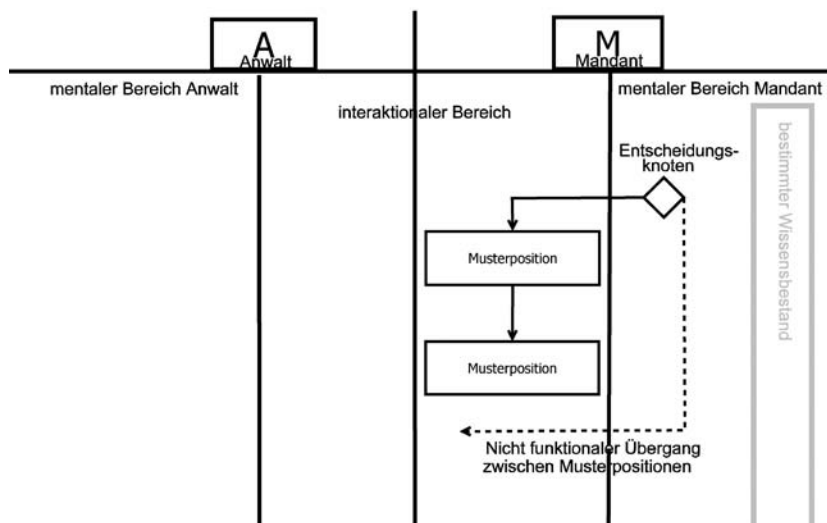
A
Anwalt

M
Mandant

mentaler Bereich Anwalt

interaktionaler Bereich

mentaler Bereich Mandant

Entscheidungsknoten

bestimmter Wissensbestand

Musterposition

Musterposition

Nicht funktionaler Übergang zwischen Musterpositionen